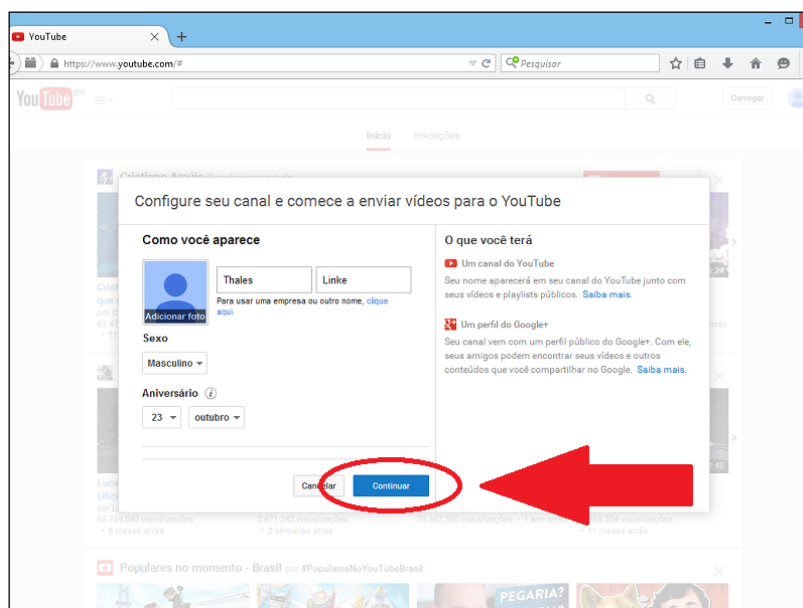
YouTube
https://www.youtube.com/#
Pesquisar
YouTube BR
Carregar
Início Inscrições
Cristiano Araújo
Configure seu canal e comece a enviar vídeos para o YouTube
Como você aparece
Adicionar foto
Thales
Linke
Para usar uma empresa ou outro nome, clique aqui.
Sexo
Masculino
Aniversário
23
outubro
O que você terá
Um canal do YouTube
Seu nome aparecerá em seu canal do YouTube junto com seus vídeos e playlists públicos. Saiba mais.
Um perfil do Google+
Seu canal vem com um perfil público do Google+. Com ele, seus amigos podem encontrar seus vídeos e outros conteúdos que você compartilhar no Google. Saiba mais.
Cancelar
Continuar
65.769.845 visualizações
• 8 meses atrás
3.671.343 visualizações
• 2 semanas atrás
73.367.380 visualizações • 1 ano atrás
304 visualizações
• 11 meses atrás
Populares no momento - Brasil por #PopularesNoYouTubeBrasil
PEGARIA?